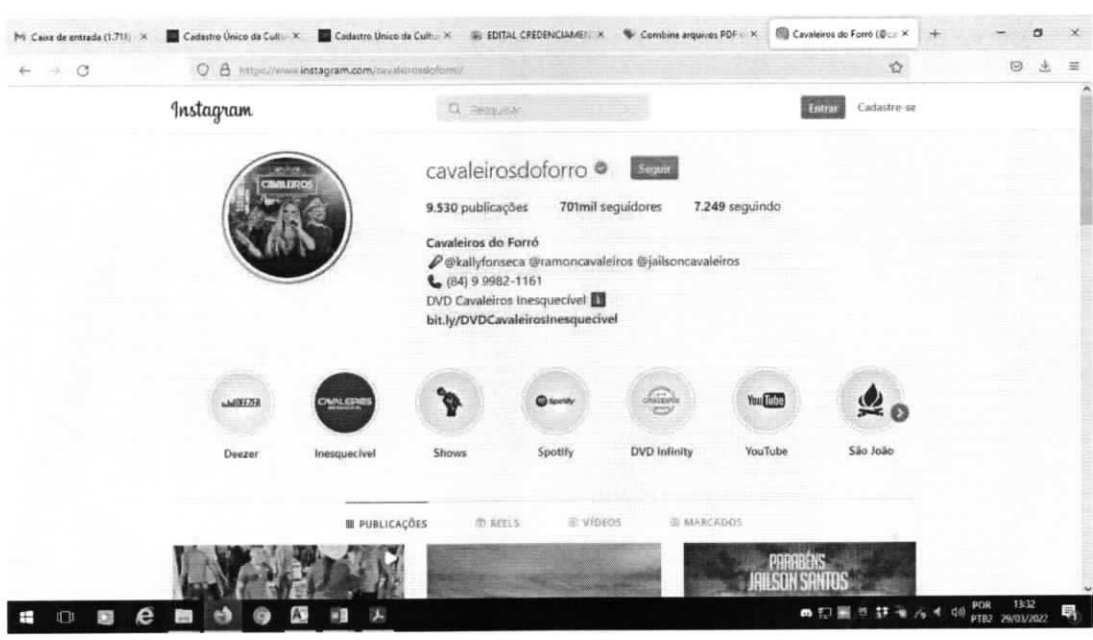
M Caixa de entrada (1.711) × Cadastro Único da Cultu × Cadastro Único da Cultu × EDITAL CREDENCIAMEN × Combine arquivos PDF × Cavaleiros do Forró (@ca ×

https://www.instagram.com/cavaleirosdoforro/

Instagram

Pesquisar

Entrar Cadastre-se

cavaleirosdoforro Seguir

9.530 publicações 701mil seguidores 7.249 seguindo

Cavaleiros do Forró
@kallyfonseca @ramoncavaleiros @jailsoncavaleiros
(84) 9 9982-1161
DVD Cavaleiros Inesquecível
bit.ly/DVDCavaleirosInesquecivel

Deezer Inesquecível Shows Spotify DVD Infinity YouTube São João

PUBLICAÇÕES REELS VÍDEOS MARCADOS

PARABÉNS JAILSON SANTOS

POR PTB2 13:32 29/03/2022